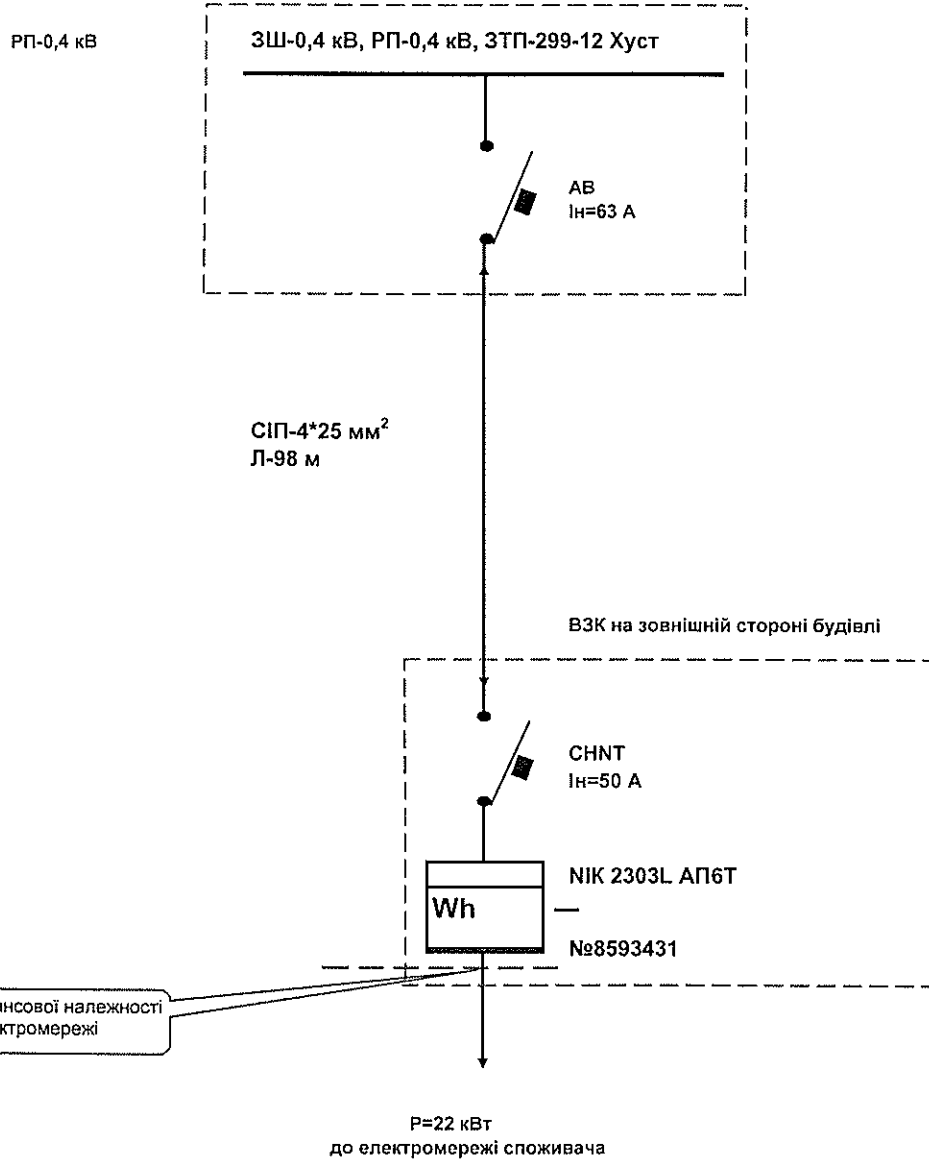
РП-0,4 кВ

ЗШ-0,4 кВ, РП-0,4 кВ, ЗТП-299-12 Хуст

АВ
Ін=63 А

СІП-4*25 мм$^2$
Л-98 м

ВЗК на зовнішній стороні будівлі

CHNT
Ін=50 А

NIK 2303L АП6Т

Wh

№8593431

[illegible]нсової належності
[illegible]ктромережі

Р=22 кВт
до електромережі споживача